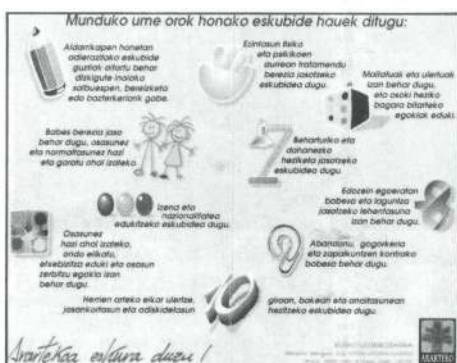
Munduko ume orok honako eskubide hauek ditugu:

Aldarrikapen honetan adierazitako eskubide guztiak onartu behar dizkigute inolako salbuespen, bereizketa edo bazterkeriarik gabe.

Ezintasun fisiko eta psikikoen aurrean tratamendu berezia jasotzeko eskubidea dugu.

Maitatuak eta ulertuak izan behar dugu, eta osoki hezteko bagara bilarteko egokiak eduki.

Babes berezia jaso behar dugu, osasunez eta normaltasunez hazi eta garatu ahal izateko.

Behartuzko eta doakoa heziketa jasotzeko eskubidea dugu.

Izena eta nazionalitatea edukitzeko eskubidea dugu.

Edozein egoeratan babesa eta laguntza jasotzeko lehentasuna izan behar dugu.

Osasunez hazi ahal izateko, ondo elikatu, etxebizitza eduki eta osasun zerbitzu egokia izan behar dugu.

Abandonu, gogorkeria eta zapalkuntzen kontrako babesa behar dugu.

Herrien arteko elkar ulertze, jasankortasun eta adiskidetasun

giroan, bakean eta anaitasunean hezitzeko eskubidea dugu.

Ararteko entzuna duzu!

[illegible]

ARARTEKO